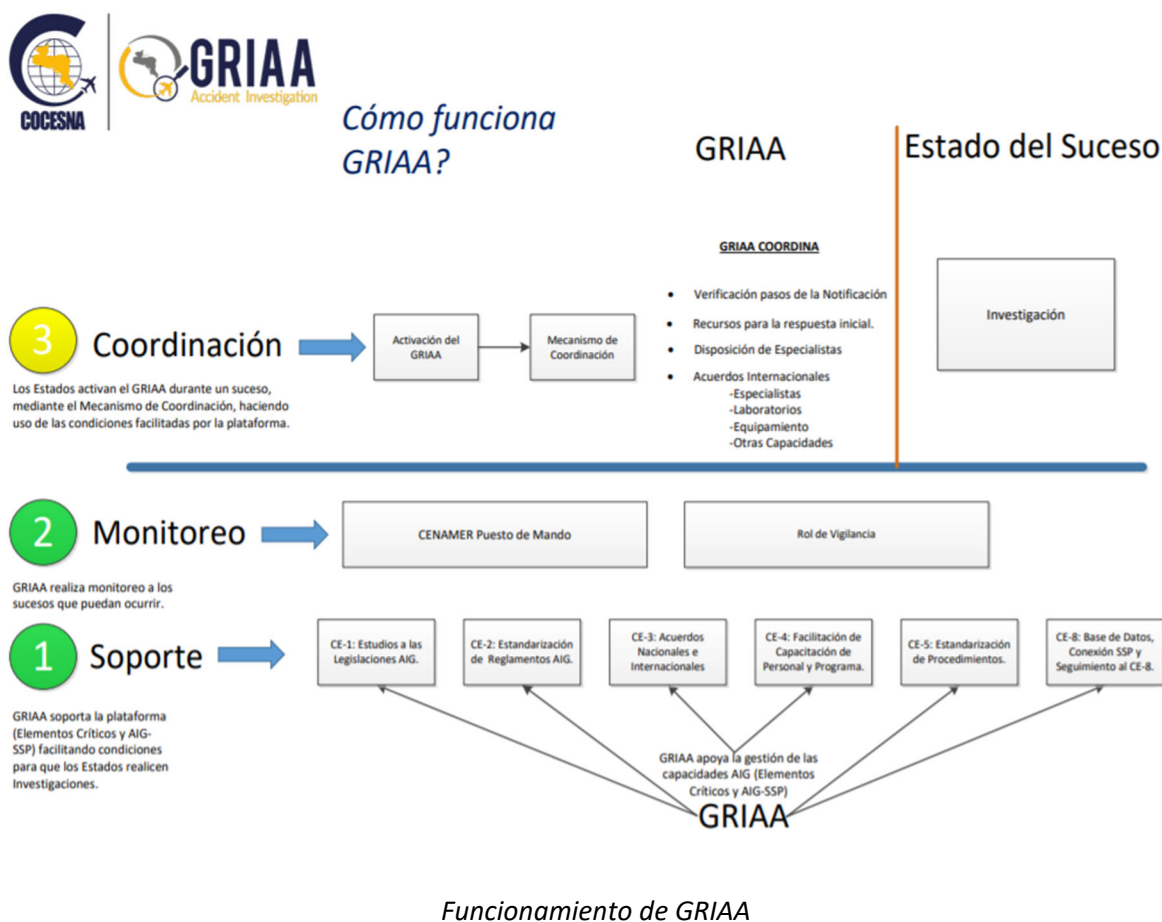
COCESNA

GRIAA
Accident Investigation

Cómo funciona GRIAA?

GRIAA

Estado del Suceso

GRIAA COORDINA

- Verificación pasos de la Notificación
- Recursos para la respuesta inicial.
- Disposición de Especialistas
- Acuerdos Internacionales
 -Especialistas
 -Laboratorios
 -Equipamiento
 -Otras Capacidades

Investigación

3 Coordinación

Activación del GRIAA

Mecanismo de Coordinación

Los Estados activan el GRIAA durante un suceso, mediante el Mecanismo de Coordinación, haciendo uso de las condiciones facilitadas por la plataforma.

2 Monitoreo

CENAMER Puesto de Mando

Rol de Vigilancia

GRIAA realiza monitoreo a los sucesos que puedan ocurrir.

1 Soporte

CE-1: Estudios a las Legislaciones AIG.

CE-2: Estandarización de Reglamentos AIG.

CE-3: Acuerdos Nacionales e Internacionales

CE-4: Facilitación de Capacitación de Personal y Programa.

CE-5: Estandarización de Procedimientos.

CE-8: Base de Datos, Conexión SSP y Seguimiento al CE-8.

GRIAA soporta la plataforma (Elementos Críticos y AIG-SSP) facilitando condiciones para que los Estados realicen Investigaciones.

GRIAA apoya la gestión de las capacidades AIG (Elementos Críticos y AIG-SSP)

GRIAA

Funcionamiento de GRIAA